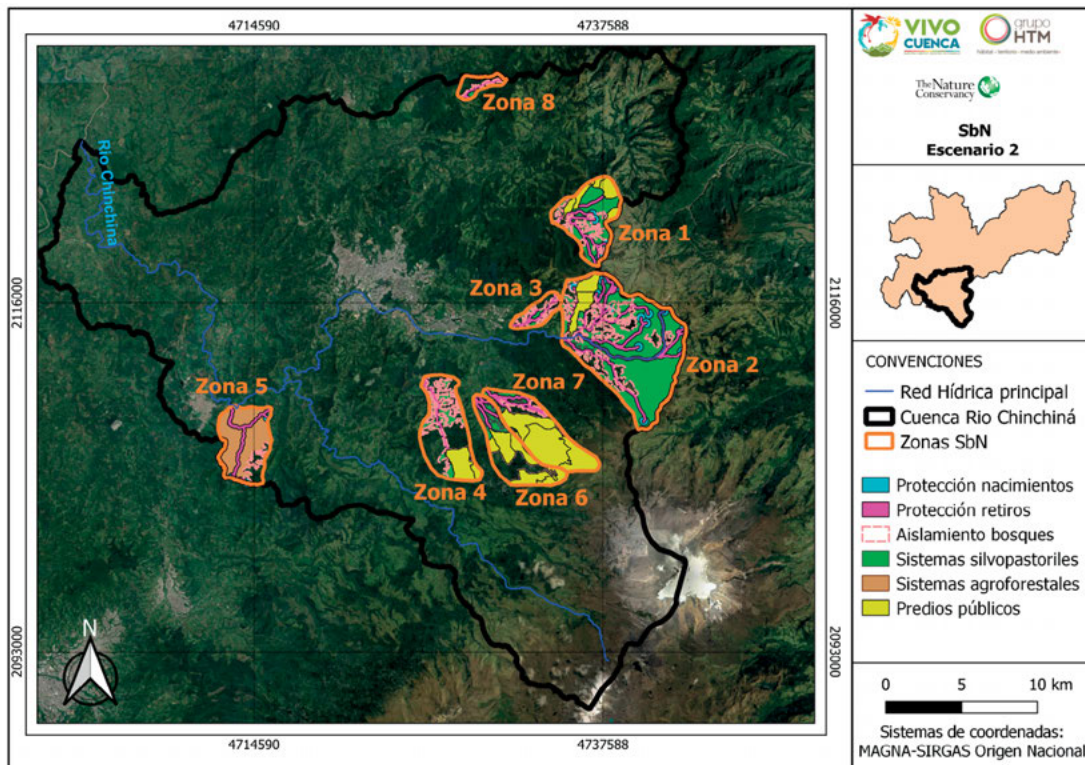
4714590
4737588

Zona 8
Rio Chinchiná
Zona 1
Zona 3
Zona 2
Zona 5
Zona 7
Zona 4
Zona 6
N

2116000
2116000
2093000
2093000

4714590
4737588

VIVO CUENCA
grupo HTM
hábitat · territorio · medio ambiente
The Nature Conservancy

SbN
Escenario 2

CONVENCIONES
Red Hídrica principal
Cuenca Rio Chinchiná
Zonas SbN

Protección nacimientos
Protección retiros
Aislamiento bosques
Sistemas silvopastoriles
Sistemas agroforestales
Predios públicos

0 5 10 km

Sistemas de coordenadas:
MAGNA-SIRGAS Origen Nacional